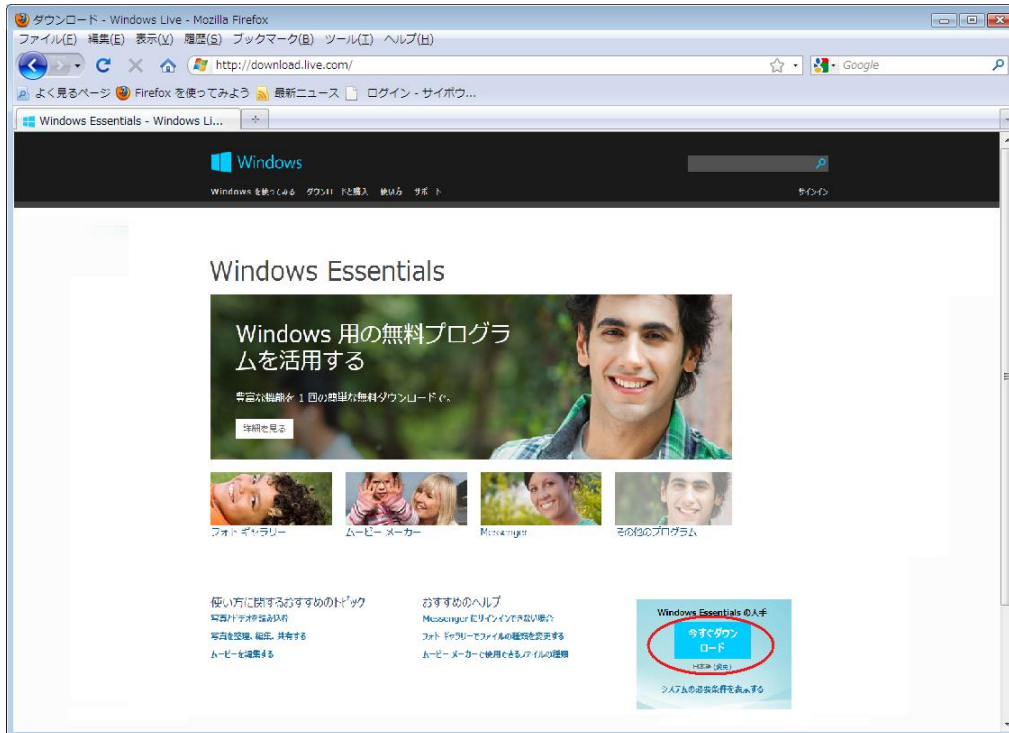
ダウンロード - Windows Live - Mozilla Firefox

ファイル(F) 編集(E) 表示(V) 履歴(S) ブックマーク(B) ツール(T) ヘルプ(H)

http://download.live.com/

Google

よく見るページ Firefox を使ってみよう 最新ニュース ログイン - サイボウ...

Windows Essentials - Windows Li...

Windows

Windows を使ってみる ダウンロードと購入 使い方 サポート

サインイン

Windows Essentials

Windows 用の無料プログラムを活用する

豊富な機能を 1 回の簡単な無料ダウンロードで。

詳細を見る

フォト ギャラリー

ムービー メーカー

Messenger

その他のプログラム

使い方に関するおすすめのトピック

写真とビデオを読み込む

写真を整理、編集、共有する

ムービーを編集する

おすすめのヘルプ

Messenger にサインインできない場合

フォト ギャラリーでファイルの種類を変更する

ムービー メーカーで使用できるファイルの種類

Windows Essentials の入手

今すぐダウンロード

日本語 (変更)

システムの必要条件を表示する